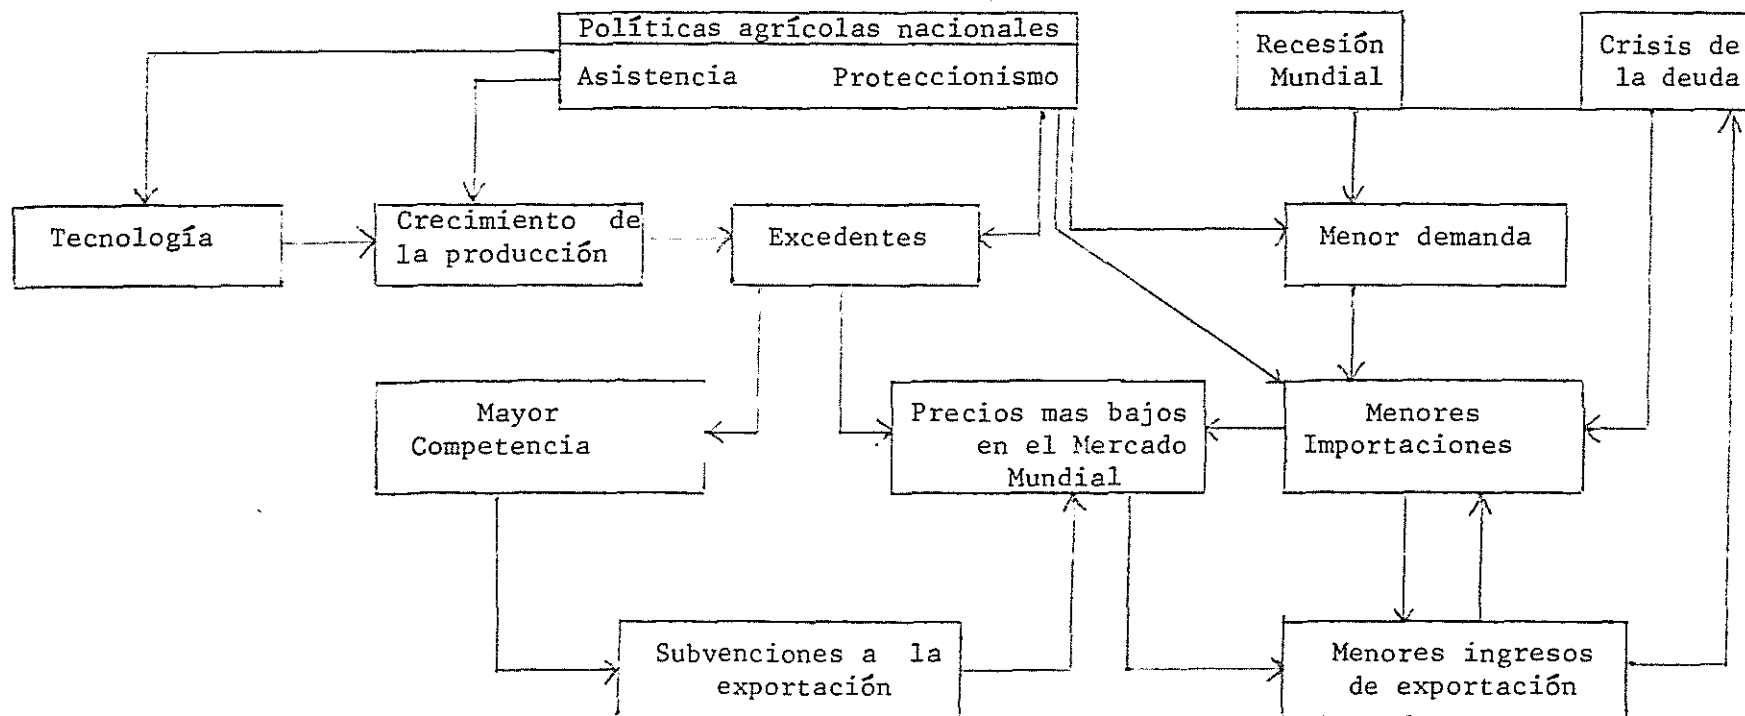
Políticas agrícolas nacionales
Asistencia Proteccionismo

Recesión Mundial

Crisis de la deuda

Tecnología

Crecimiento de la producción

Excedentes

Menor demanda

Mayor Competencia

Precios mas bajos en el Mercado Mundial

Menores Importaciones

Subvenciones a la exportación

Menores ingresos de exportación